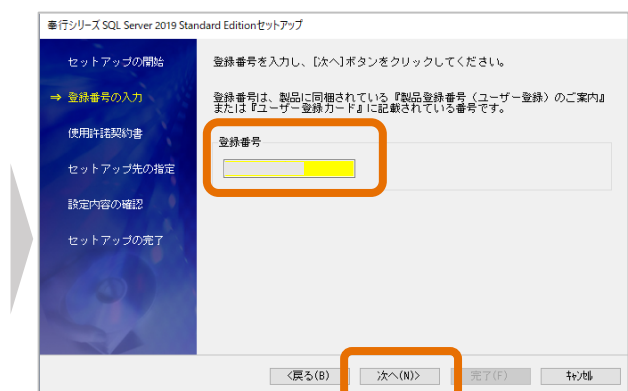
奉行シリーズ SQL Server 2019 Standard Editionセットアップ

セットアップの開始

⇒ 登録番号の入力

使用許諾契約書

セットアップ先の指定

設定内容の確認

セットアップの完了

登録番号を入力し、[次へ]ボタンをクリックしてください。

登録番号は、製品に同梱されている『製品登録番号（ユーザー登録）のご案内』または『ユーザー登録カード』に記載されている番号です。

登録番号

<戻る(B)

次へ(N)>

完了(F)

ｷｬﾝｾﾙ